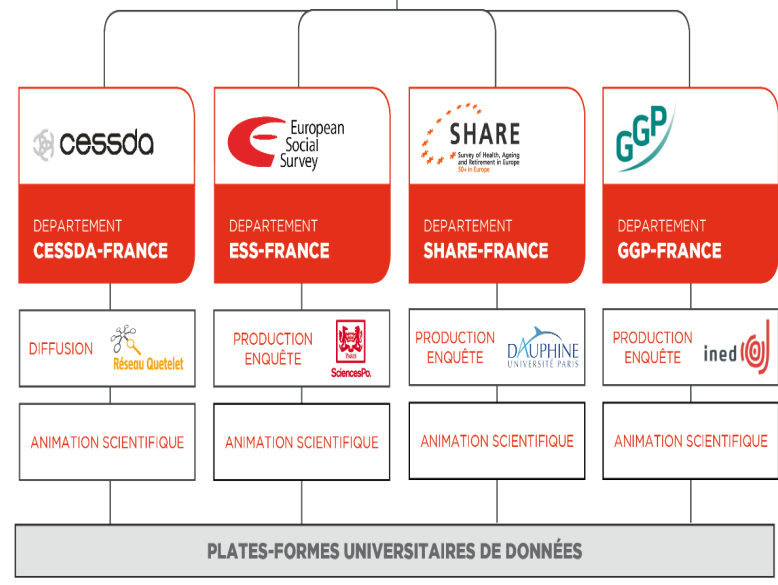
cessda

DEPARTEMENT
CESSDA-FRANCE

DIFFUSION
Réseau Quetelet

ANIMATION SCIENTIFIQUE

European Social Survey

DEPARTEMENT
ESS-FRANCE

PRODUCTION ENQUÊTE
PARIS
SciencesPo.

ANIMATION SCIENTIFIQUE

SHARE
Survey of Health, Ageing and Retirement in Europe
50+ in Europe

DEPARTEMENT
SHARE-FRANCE

PRODUCTION ENQUÊTE
DAUPHINE
UNIVERSITÉ PARIS

ANIMATION SCIENTIFIQUE

GGP

DEPARTEMENT
GGP-FRANCE

PRODUCTION ENQUÊTE
ined

ANIMATION SCIENTIFIQUE

PLATES-FORMES UNIVERSITAIRES DE DONNÉES